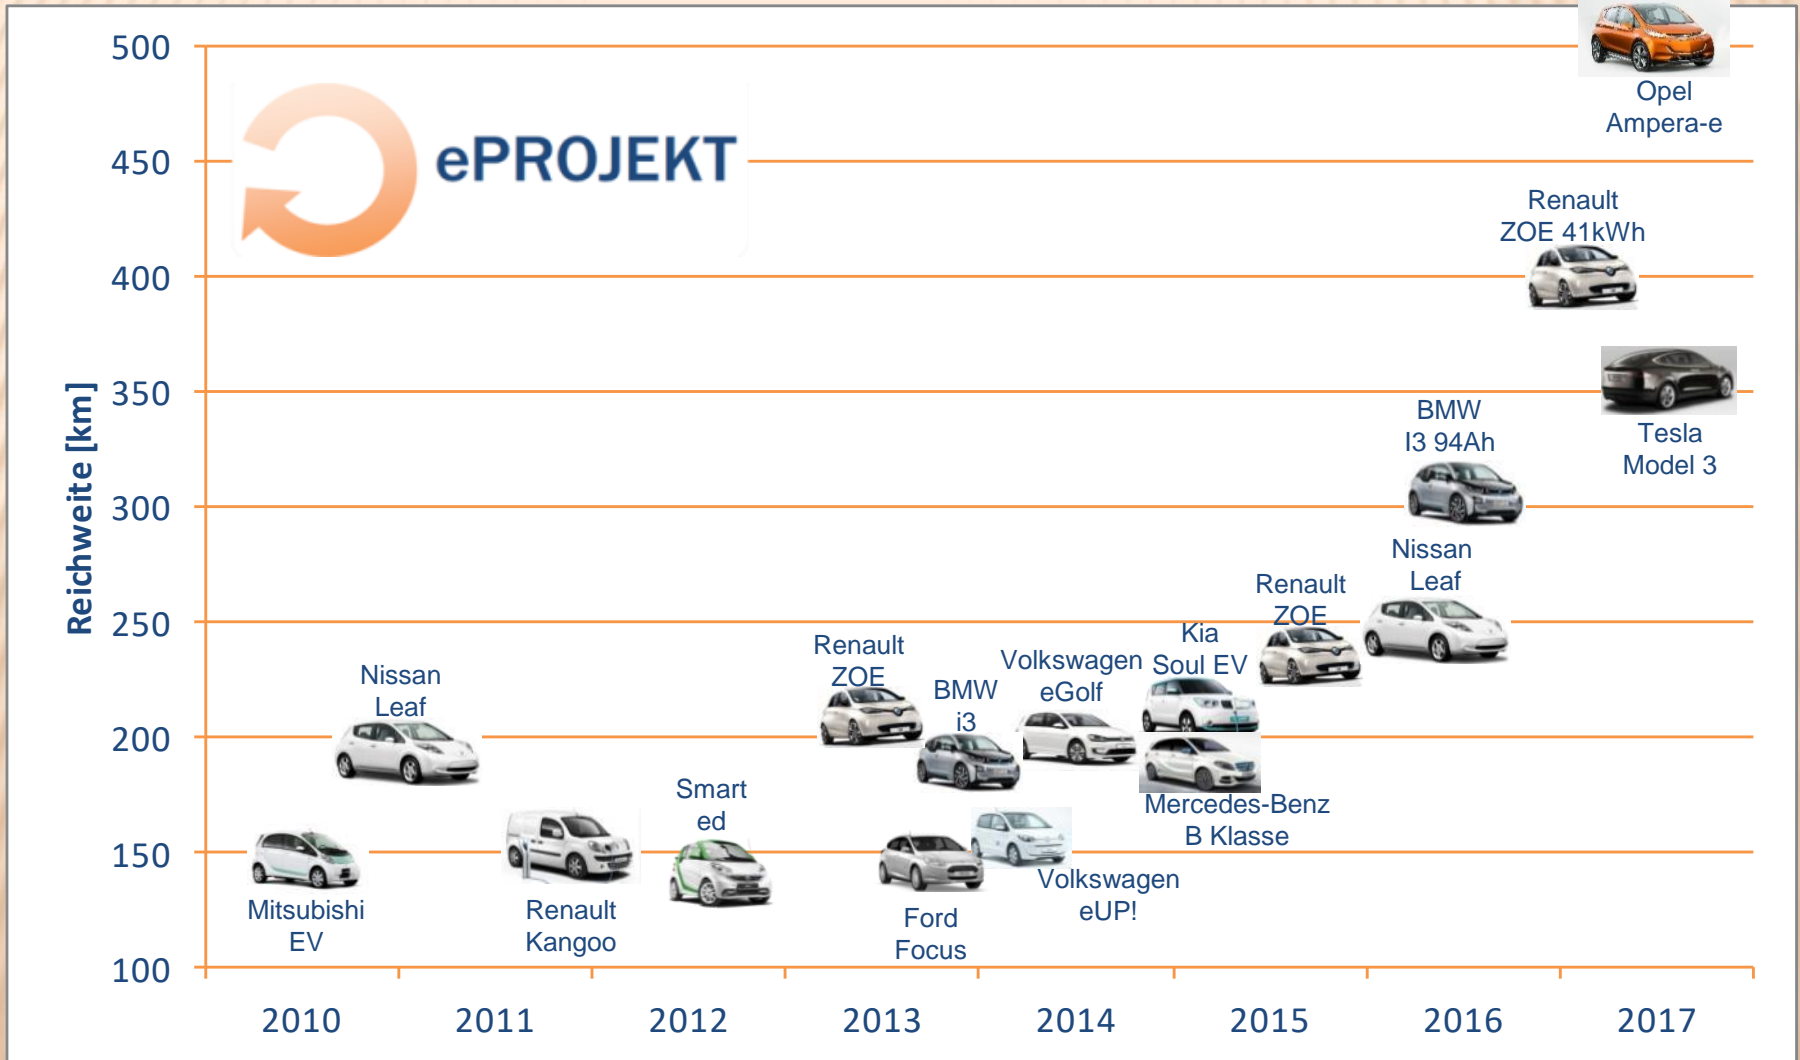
ePROJEKT

Reichweite [km]

500
450
400
350
300
250
200
150
100

2010
2011
2012
2013
2014
2015
2016
2017

Mitsubishi EV
Nissan Leaf
Renault Kangoo
Smart ed
Renault ZOE
BMW i3
Ford Focus
Volkswagen eGolf
Volkswagen eUP!
Kia Soul EV
Mercedes-Benz B Klasse
Renault ZOE
Nissan Leaf
BMW I3 94Ah
Renault ZOE 41kWh
Tesla Model 3
Opel Ampera-e